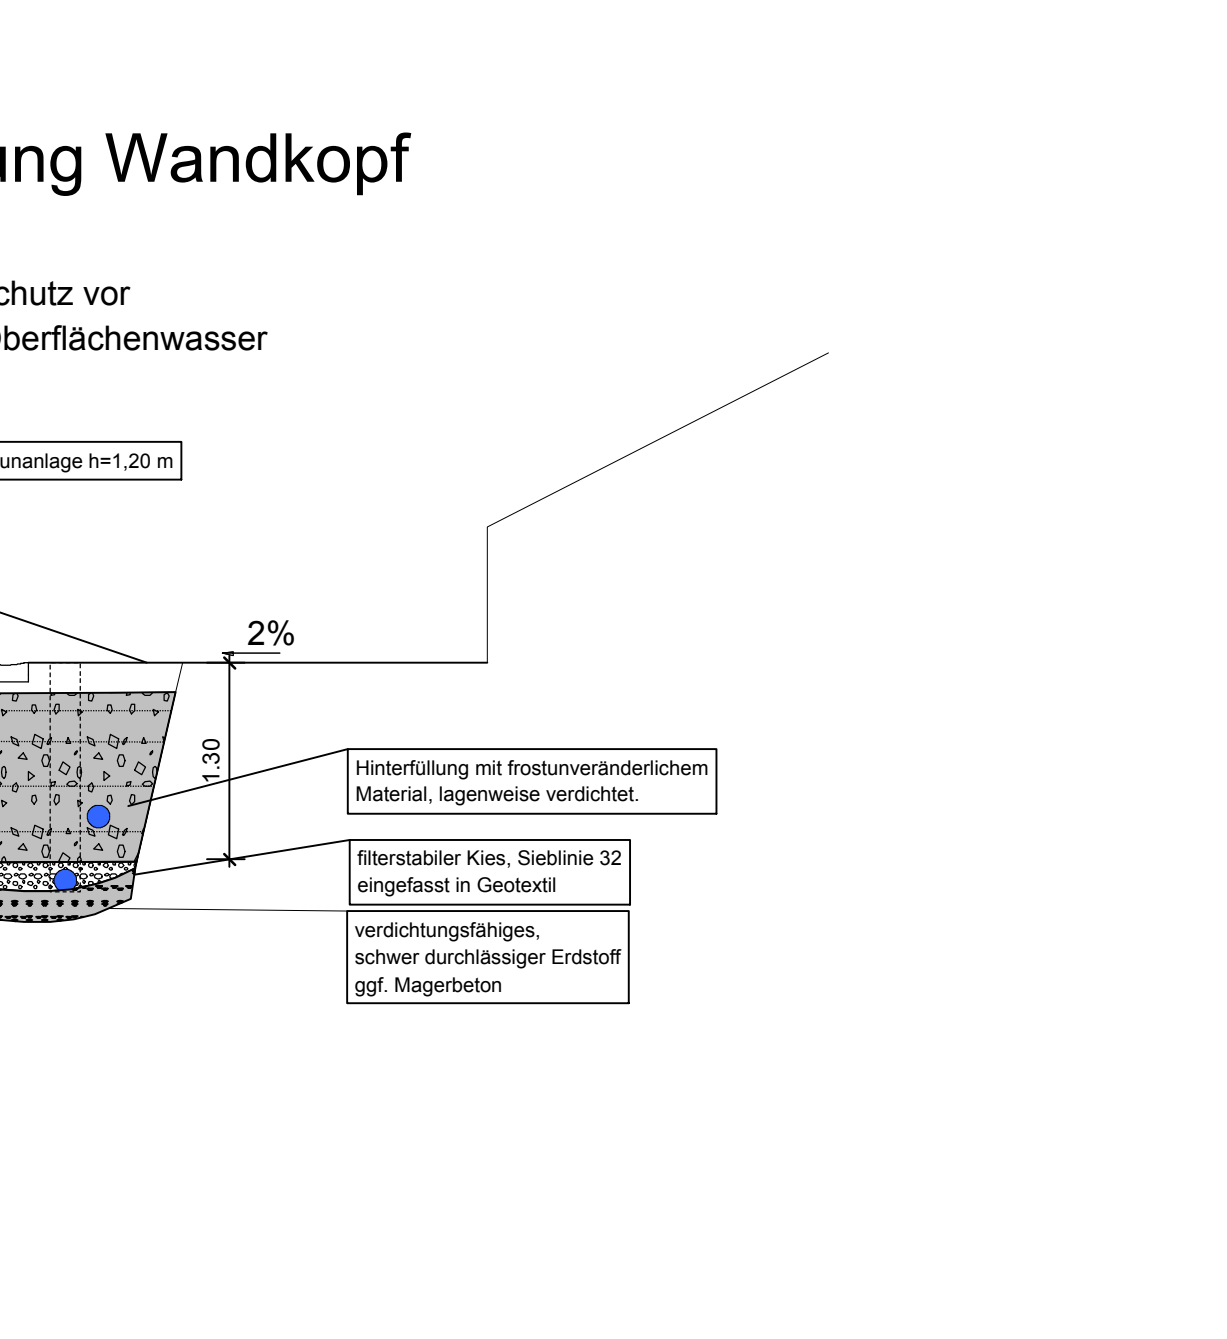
ung Wandkopf

chutz vor
berflächenwasser

unanlage h=1,20 m

2%

1.30

Hinterfüllung mit frostunveränderlichem Material, lagenweise verdichtet.

filterstabiler Kies, Sieblinie 32 eingefasst in Geotextil

verdichtungsfähiges, schwer durchlässiger Erdstoff ggf. Magerbeton